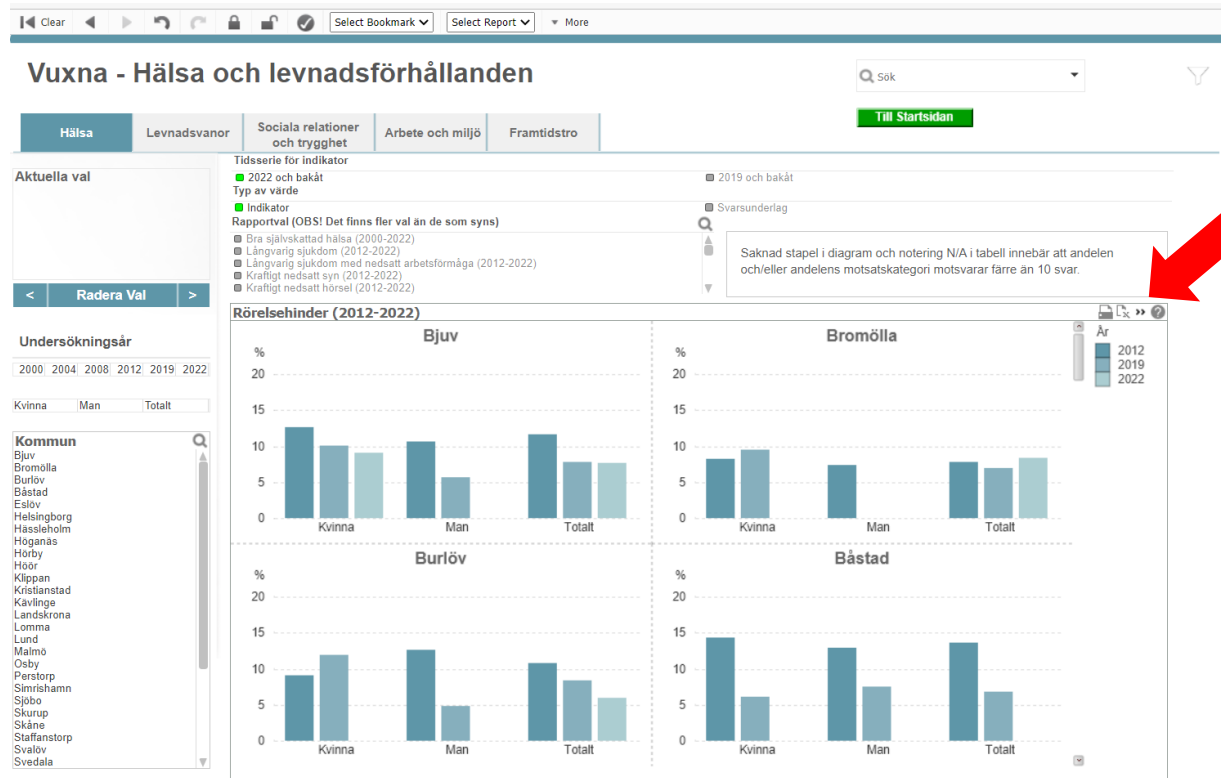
Clear Select Bookmark Select Report More

Vuxna - Hälsa och levnadsförhållanden

Sök

Till Startsidan

Hälsa | Levnadsvanor | Sociala relationer och trygghet | Arbete och miljö | Framtidstro

Aktuella val

< Radera Val >

Undersökningsår

2000 2004 2008 2012 2019 2022

Kvinna Man Totalt

Kommun
Bjuv
Bromölla
Burlöv
Båstad
Eslöv
Helsingborg
Hässleholm
Höganäs
Hörby
Höör
Klippan
Kristianstad
Kävlinge
Landskrona
Lomma
Lund
Malmö
Osby
Perstorp
Simrishamn
Sjöbo
Skurup
Skåne
Staffanstorp
Svalöv
Svedala

Tidsserie för indikator
2022 och bakåt
2019 och bakåt
Typ av värde
Indikator
Svarsunderlag
Rapportval (OBS! Det finns fler val än de som syns)
Bra självskattad hälsa (2000-2022)
Långvarig sjukdom (2012-2022)
Långvarig sjukdom med nedsatt arbetsförmåga (2012-2022)
Kraftigt nedsatt syn (2012-2022)
Kraftigt nedsatt hörsel (2012-2022)

Saknad stapel i diagram och notering N/A i tabell innebär att andelen och/eller andelens motsatskategori motsvarar färre än 10 svar.

Rörelsehinder (2012-2022)

År
2012
2019
2022

Bjuv
%
20
15
10
5
0
Kvinna Man Totalt

Bromölla
%
20
15
10
5
0
Kvinna Man Totalt

Burlöv
%
20
15
10
5
0
Kvinna Man Totalt

Båstad
%
20
15
10
5
0
Kvinna Man Totalt